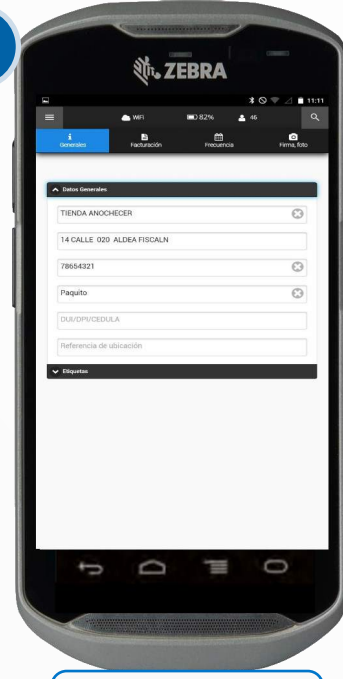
ZEBRA

11:11

WiFi 82% 46

Generales Facturación Frecuencia Firma, foto

Datos Generales

TIENDA ANOCHECER

14 CALLE 020 ALDEA FISCALN

78654321

Paquito

DUI/DPI/CEDULA

Referencia de ubicación

Etiquetas